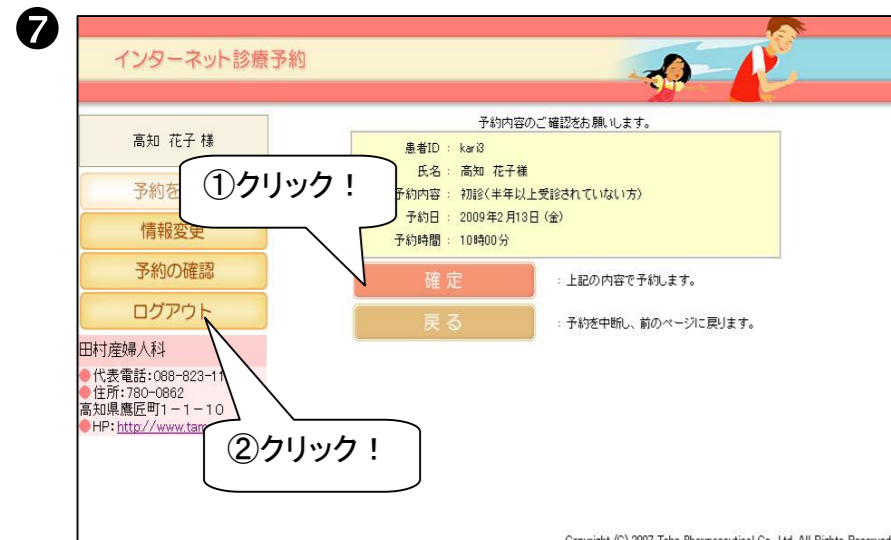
❼

インターネット診療予約

高知 花子 様

予約を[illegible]

情報変更

予約の確認

ログアウト

田村産婦人科

●代表電話:088-823-11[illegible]
●住所:780-0862
高知県鷹匠町1−1−10
●HP:http://www.tam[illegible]

①クリック！

②クリック！

予約内容のご確認をお願いします。

患者ID : kari3
氏名 : 高知 花子様
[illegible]予約内容 : 初診(半年以上受診されていない方)
予約日 : 2009年2月13日 (金)
予約時間 : 10時00分

確定 : 上記の内容で予約します。

戻る : 予約を中断し、前のページに戻ります。

Copyright (C) 2007 Taho Pharmaceutical Co., Ltd. All Rights Reserved